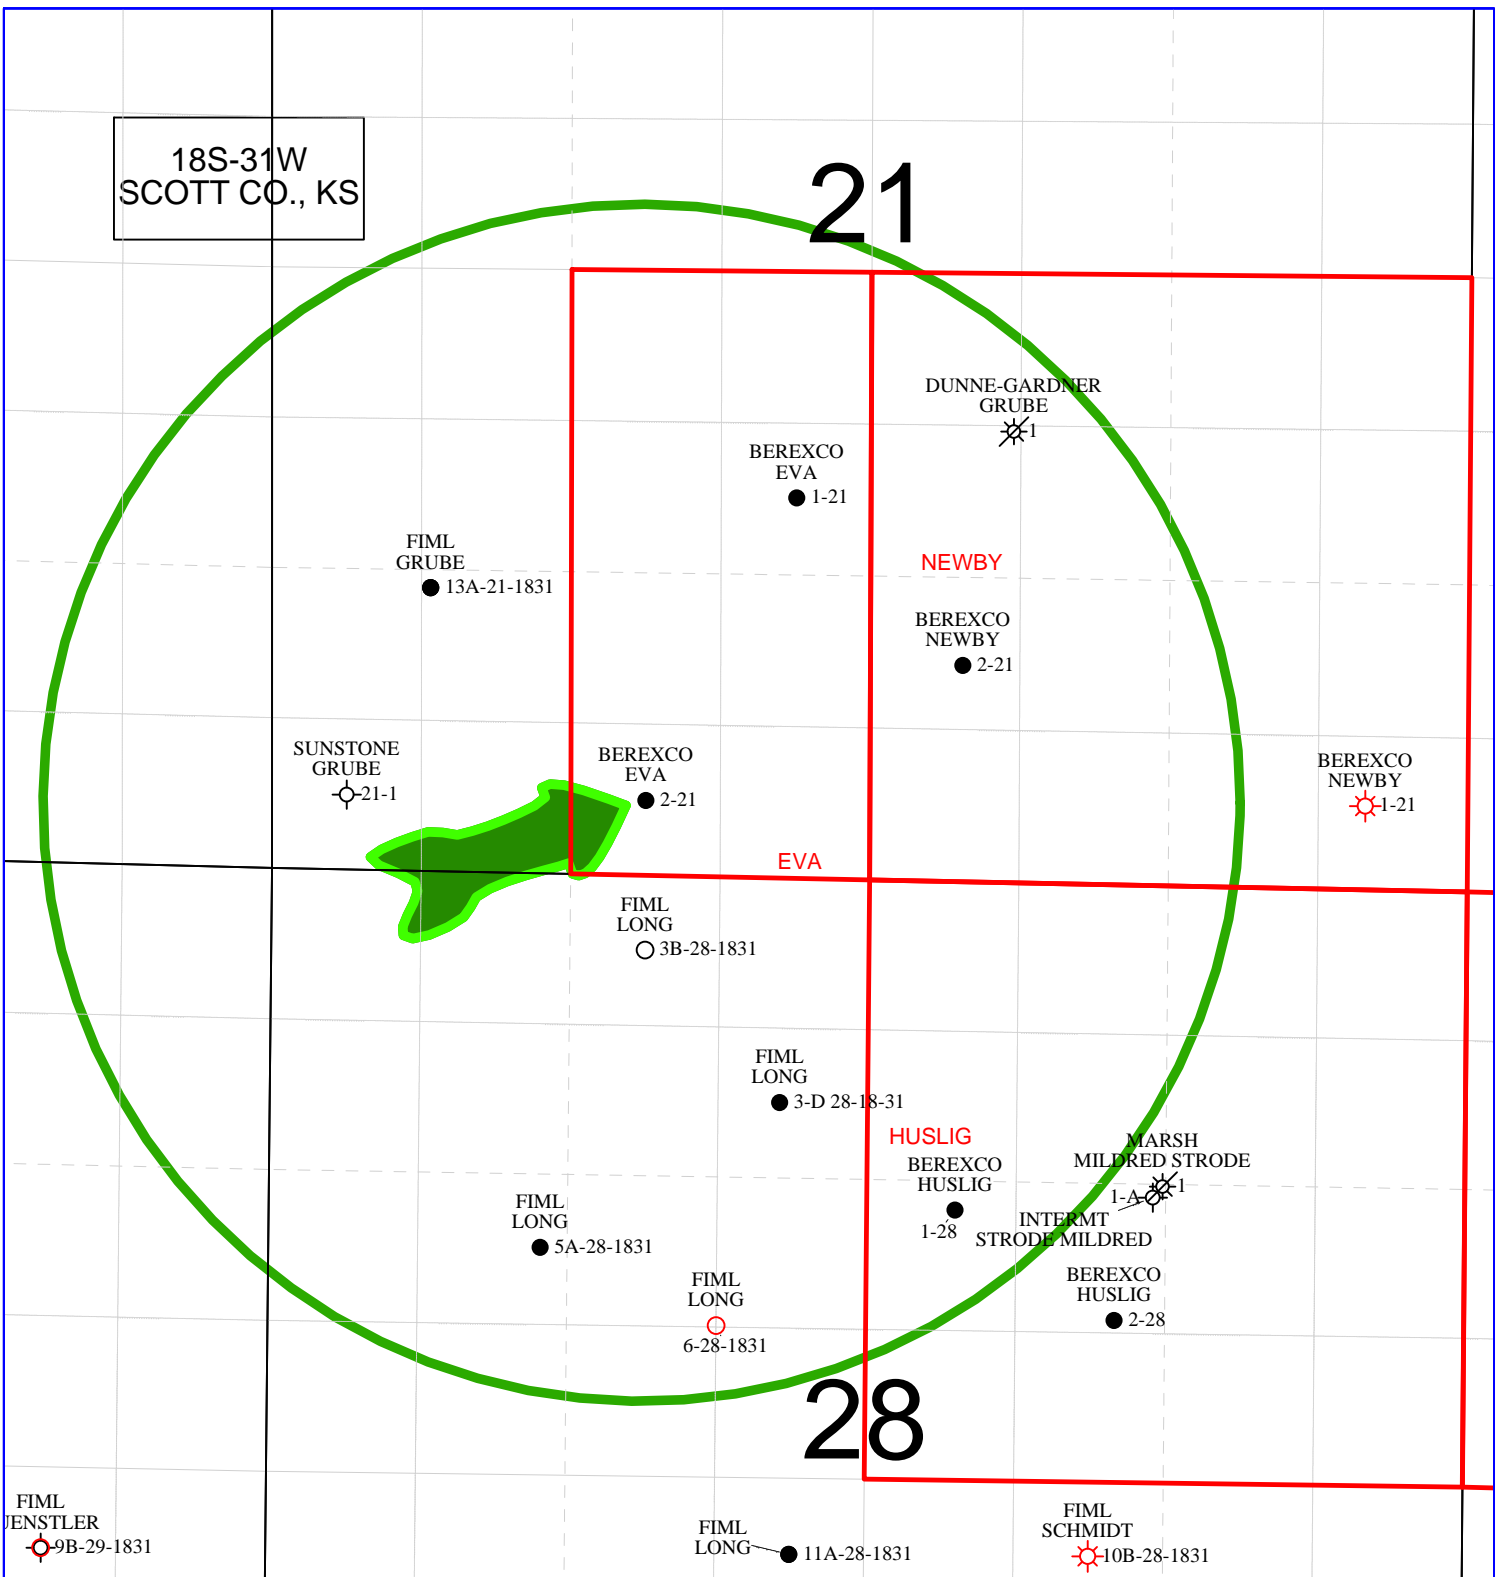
18S-31W
SCOTT CO., KS

21

DUNNE-GARDNER
GRUBE
1

BEREXCO
EVA
1-21

FIML
GRUBE
13A-21-1831

NEWBY

BEREXCO
NEWBY
2-21

SUNSTONE
GRUBE
21-1

BEREXCO
EVA
2-21

BEREXCO
NEWBY
1-21

EVA

FIML
LONG
3B-28-1831

FIML
LONG
3-D 28-18-31

HUSLIG

MARSH
MILDRED STRODE
1

BEREXCO
HUSLIG
1-28

1-A

INTERMT
STRODE MILDRED

FIML
LONG
5A-28-1831

BEREXCO
HUSLIG
2-28

FIML
LONG
6-28-1831

28

FIML
JENSTLER
9B-29-1831

FIML
LONG
11A-28-1831

FIML
SCHMIDT
10B-28-1831